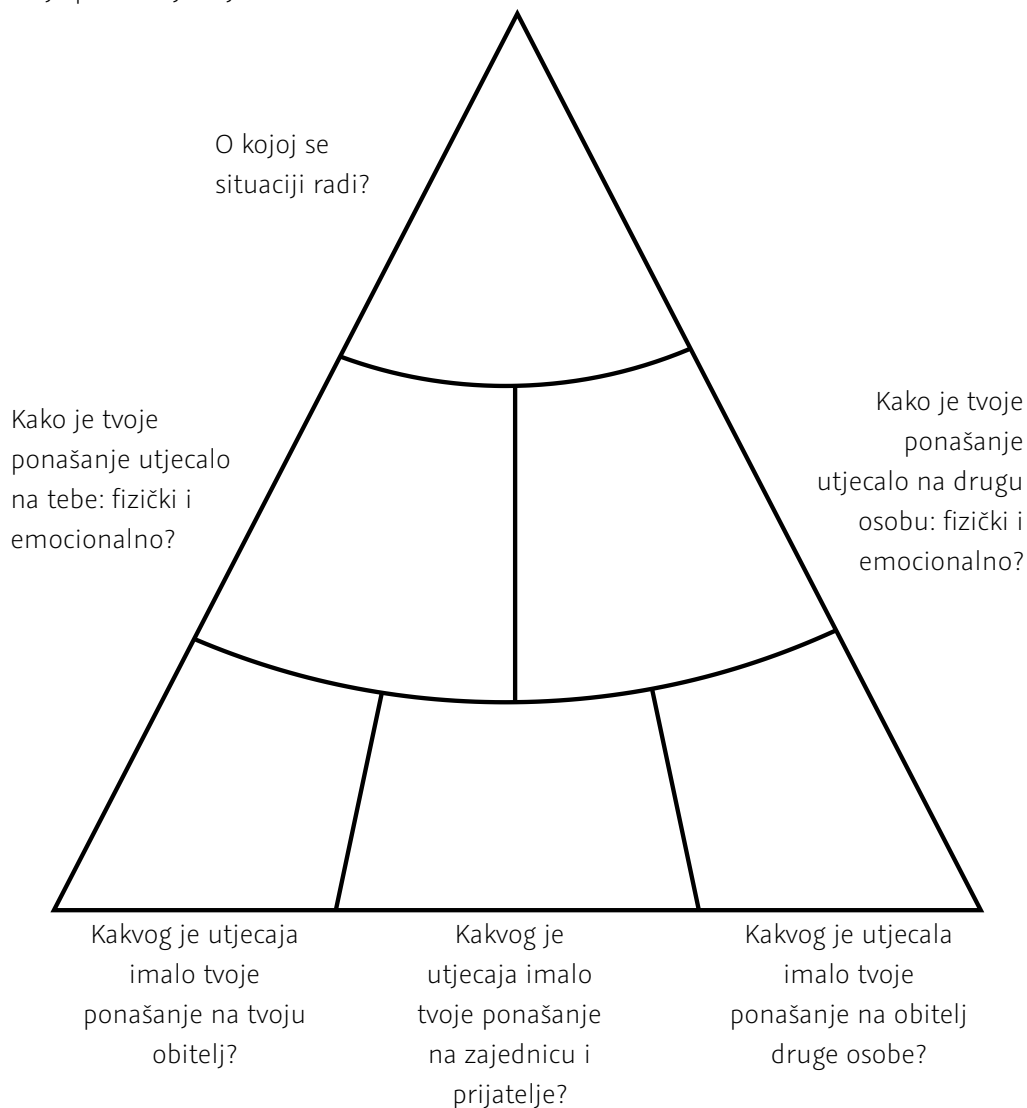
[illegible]

O kojoj se situaciji radi?

Kako je tvoje ponašanje utjecalo na tebe: fizički i emocionalno?

Kako je tvoje ponašanje utjecalo na drugu osobu: fizički i emocionalno?

Kakvog je utjecaja imalo tvoje ponašanje na tvoju obitelj?

Kakvog je utjecaja imalo tvoje ponašanje na zajednicu i prijatelje?

Kakvog je utjecala imalo tvoje ponašanje na obitelj druge osobe?